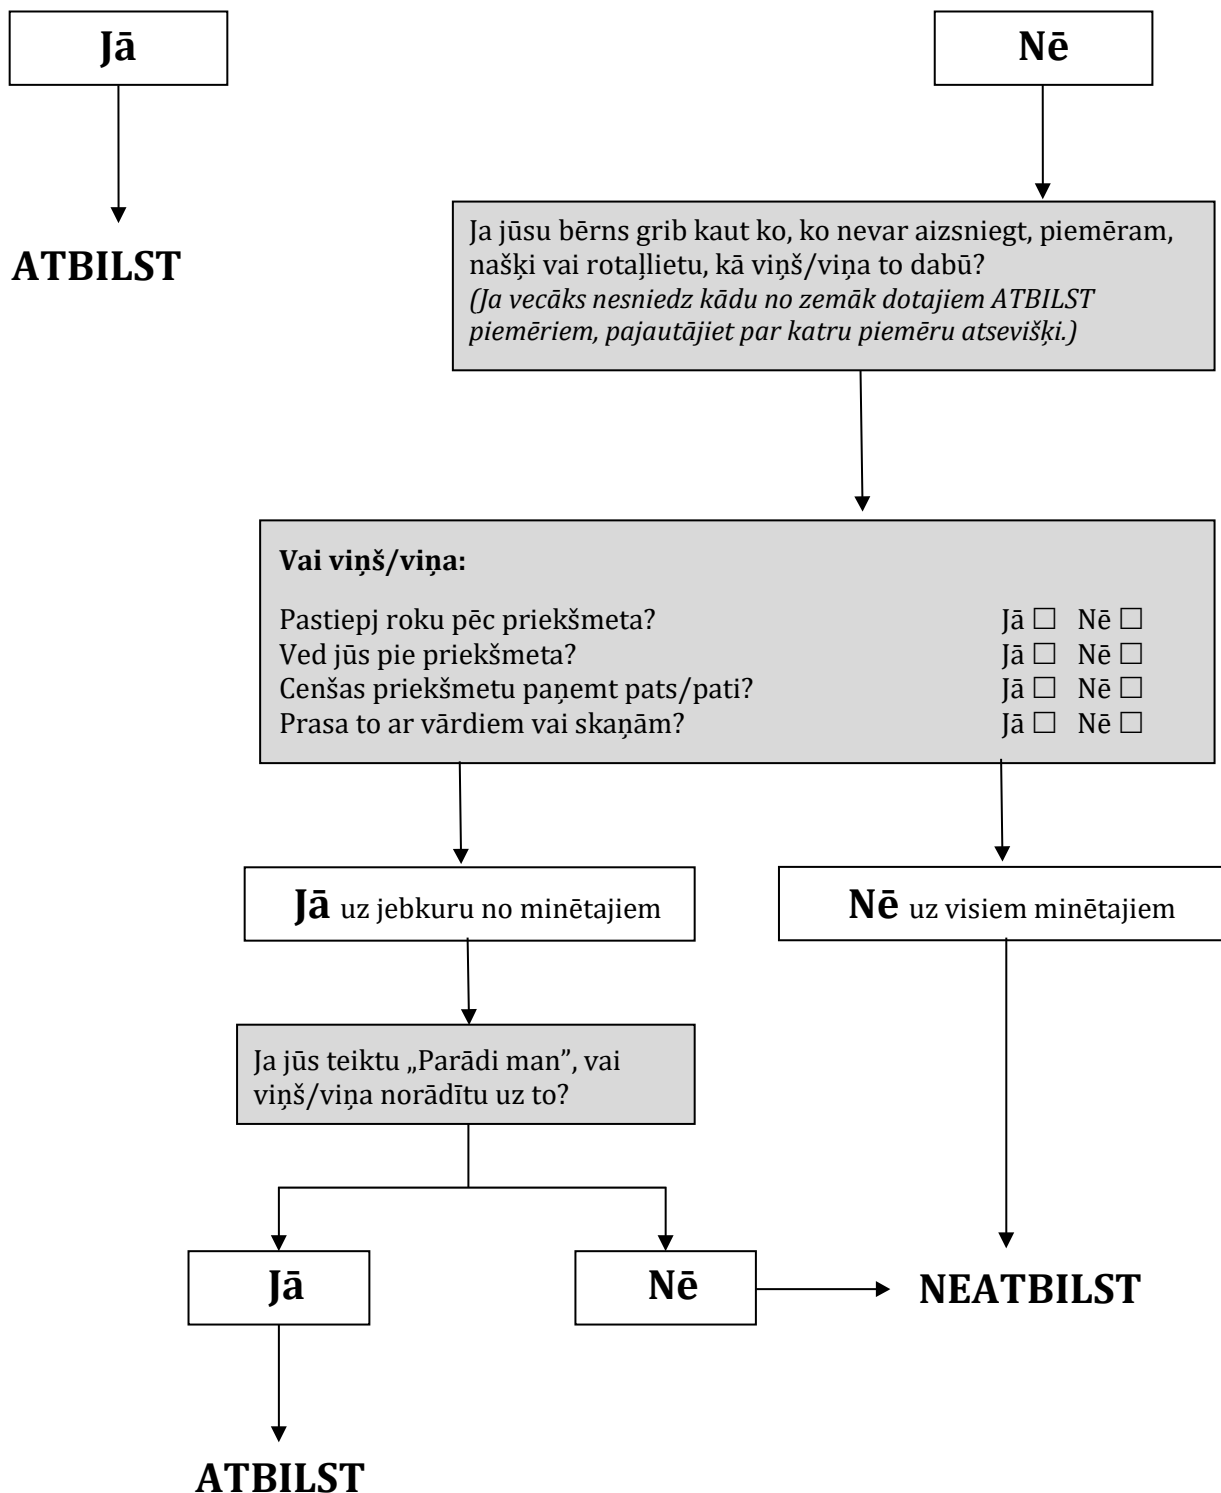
Jā

ATBILST

Nē

Ja jūsu bērns grib kaut ko, ko nevar aizsniegt, piemēram, našķi vai rotaļlietu, kā viņš/viņa to dabū?
(Ja vecāks nesniedz kādu no zemāk dotajiem ATBILST piemēriem, pajautājiet par katru piemēru atsevišķi.)

Vai viņš/viņa:

Pastiepj roku pēc priekšmeta? Jā ☐ Nē ☐
Ved jūs pie priekšmeta? Jā ☐ Nē ☐
Cenšas priekšmetu paņemt pats/pati? Jā ☐ Nē ☐
Prasa to ar vārdiem vai skaņām? Jā ☐ Nē ☐

Jā uz jebkuru no minētajiem

Nē uz visiem minētajiem

Ja jūs teiktu „Parādi man", vai viņš/viņa norādītu uz to?

Jā

Nē

NEATBILST

ATBILST